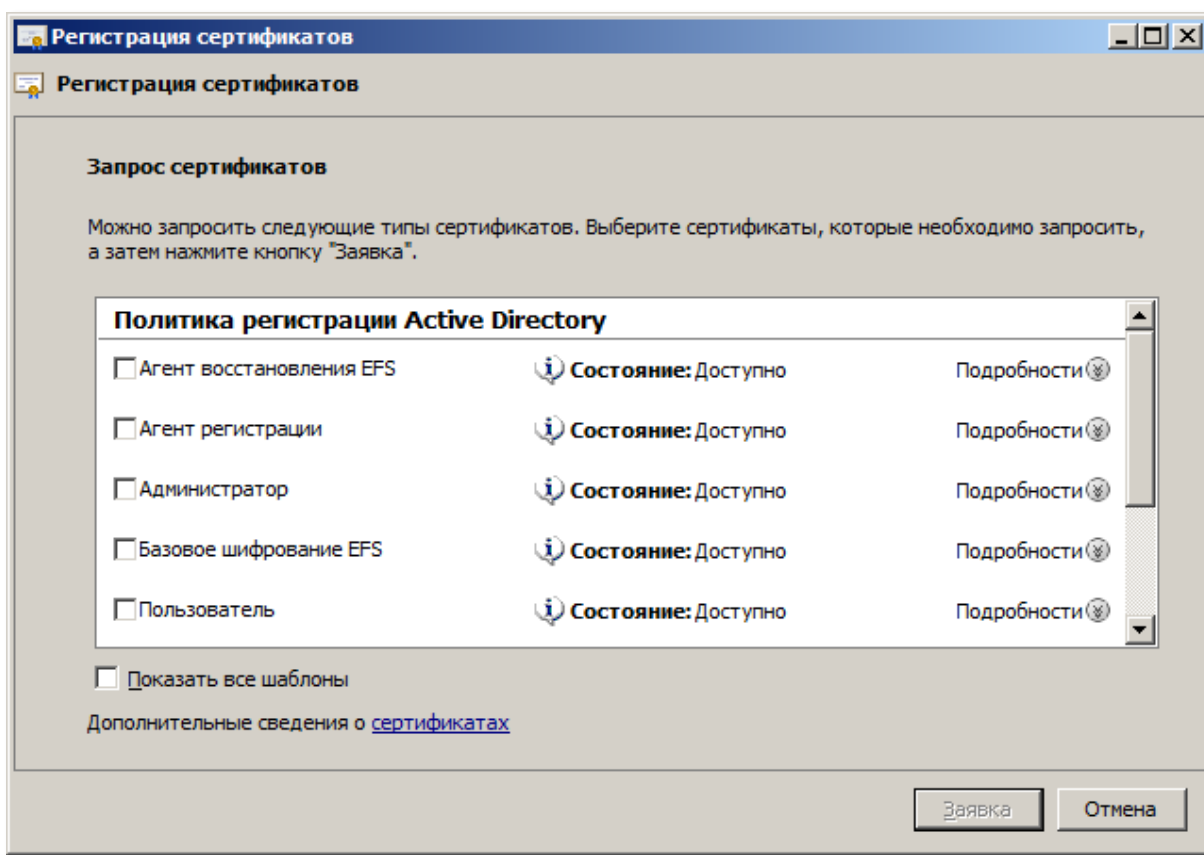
Регистрация сертификатов

Регистрация сертификатов

Запрос сертификатов

Можно запросить следующие типы сертификатов. Выберите сертификаты, которые необходимо запросить, а затем нажмите кнопку "Заявка".

Политика регистрации Active Directory

Агент восстановления EFS — Состояние: Доступно — Подробности

Агент регистрации — Состояние: Доступно — Подробности

Администратор — Состояние: Доступно — Подробности

Базовое шифрование EFS — Состояние: Доступно — Подробности

Пользователь — Состояние: Доступно — Подробности

Показать все шаблоны

Дополнительные сведения о сертификатах

Заявка
Отмена